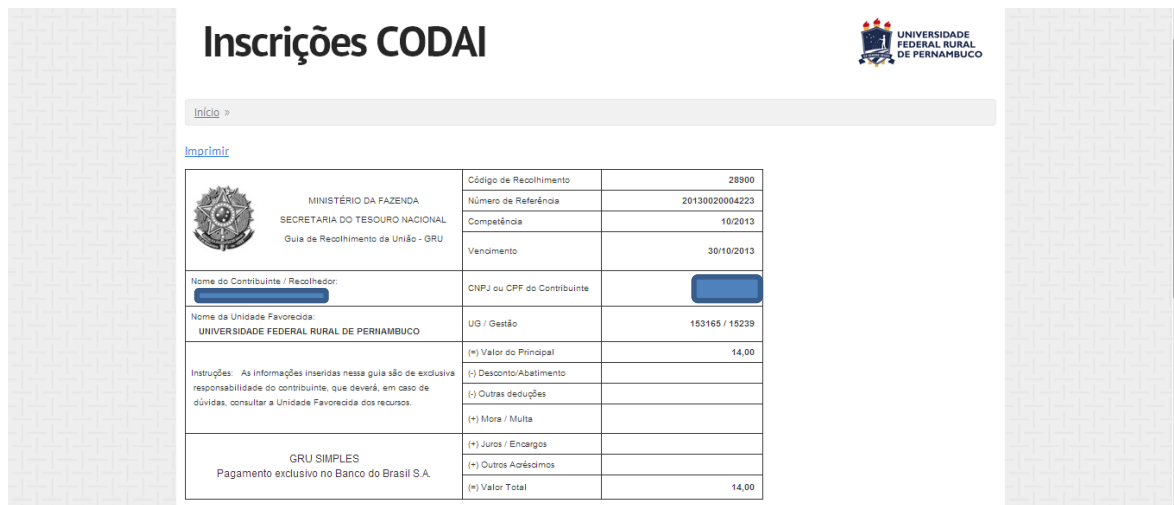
Inscrições CODAI

UNIVERSIDADE FEDERAL RURAL DE PERNAMBUCO

Início »

Imprimir

| MINISTÉRIO DA FAZENDA<br>SECRETARIA DO TESOURO NACIONAL<br>Guia de Recolhimento da União - GRU | Código de Recolhimento | 28900 |
|---|---|---|
| | Número de Referência | 20130020004223 |
| | Competência | 10/2013 |
| | Vencimento | 30/10/2013 |
| Nome do Contribuinte / Recolhedor: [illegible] | CNPJ ou CPF do Contribuinte | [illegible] |
| Nome da Unidade Favorecida: UNIVERSIDADE FEDERAL RURAL DE PERNAMBUCO | UG / Gestão | 153165 / 15239 |
| Instruções: As informações inseridas nessa guia são de exclusiva responsabilidade do contribuinte, que deverá, em caso de dúvidas, consultar a Unidade Favorecida dos recursos. | (=) Valor do Principal | 14,00 |
| | (-) Desconto/Abatimento | |
| | (-) Outras deduções | |
| | (+) Mora / Multa | |
| GRU SIMPLES<br>Pagamento exclusivo no Banco do Brasil S.A. | (+) Juros / Encargos | |
| | (+) Outros Acréscimos | |
| | (=) Valor Total | 14,00 |